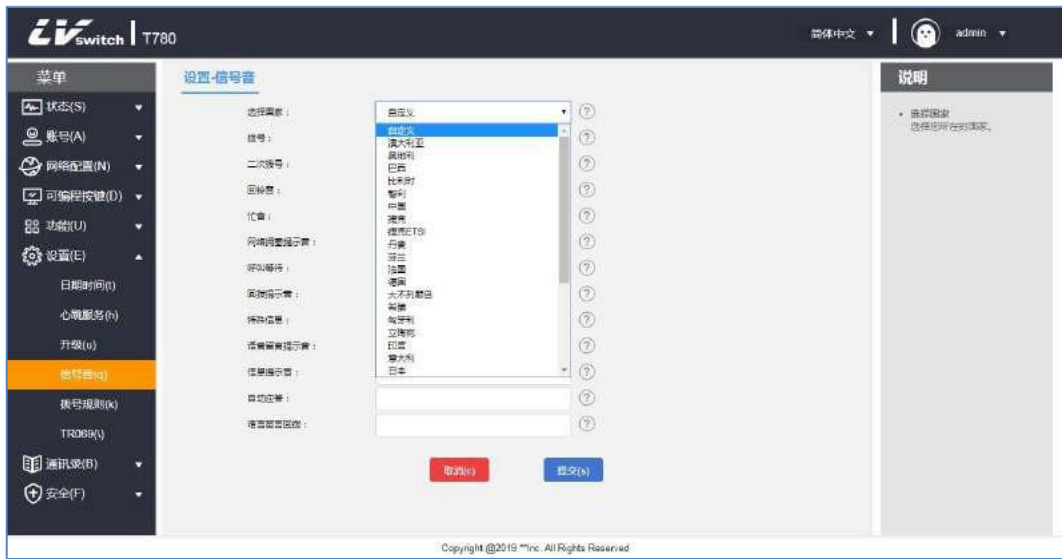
LVswitch | T780

简体中文 ▾ admin ▾

菜单
状态(S)
账号(A)
网络配置(N)
可编程按键(D)
功能(U)
设置(E)
日期时间(t)
心跳服务(h)
升级(u)
信号音(q)
拨号规则(x)
TR069(\)
通讯录(B)
安全(F)

设置-信号音

选择国家：自定义
拨号：
二次拨号：
回铃音：
忙音：
呼叫问题提示音：
呼叫等待：
回拨提示音：
特殊信息：
语音留言提示音：
信息提示音：
自动应答：
语言留言回放：

自定义
澳大利亚
奥地利
巴西
比利时
智利
中国
捷克
捷克ETSI
丹麦
芬兰
法国
德国
大不列颠岛
希腊
匈牙利
立陶宛
印度
意大利
日本

取消(c)
提交(s)

说明
• 选择国家
选择您所在的国家。

Copyright @2019 **Inc. All Rights Reserved